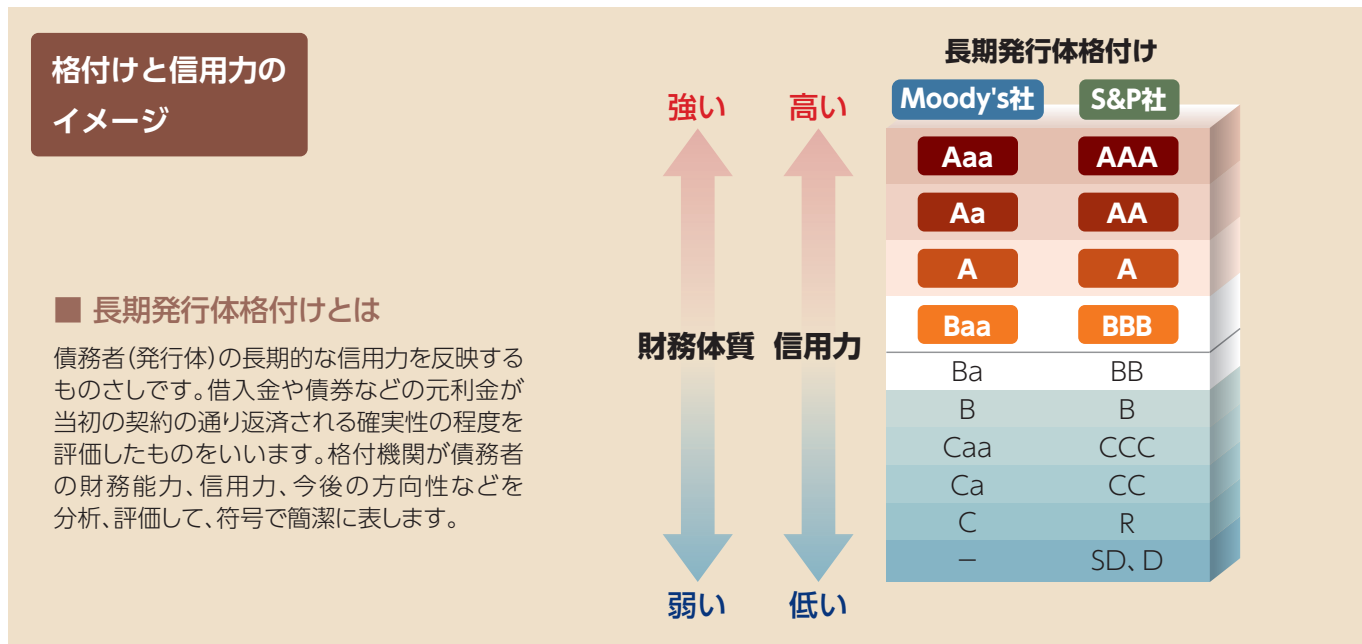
格付けと信用力のイメージ

■ 長期発行体格付けとは

債務者(発行体)の長期的な信用力を反映するものさしです。借入金や債券などの元利金が当初の契約の通り返済される確実性の程度を評価したものをいいます。格付機関が債務者の財務能力、信用力、今後の方向性などを分析、評価して、符号で簡潔に表します。

強い 高い

財務体質 信用力

弱い 低い

長期発行体格付け

| Moody's社 | S&P社 |
|---|---|
| Aaa | AAA |
| Aa | AA |
| A | A |
| Baa | BBB |
| Ba | BB |
| B | B |
| Caa | CCC |
| Ca | CC |
| C | R |
| — | SD、D |